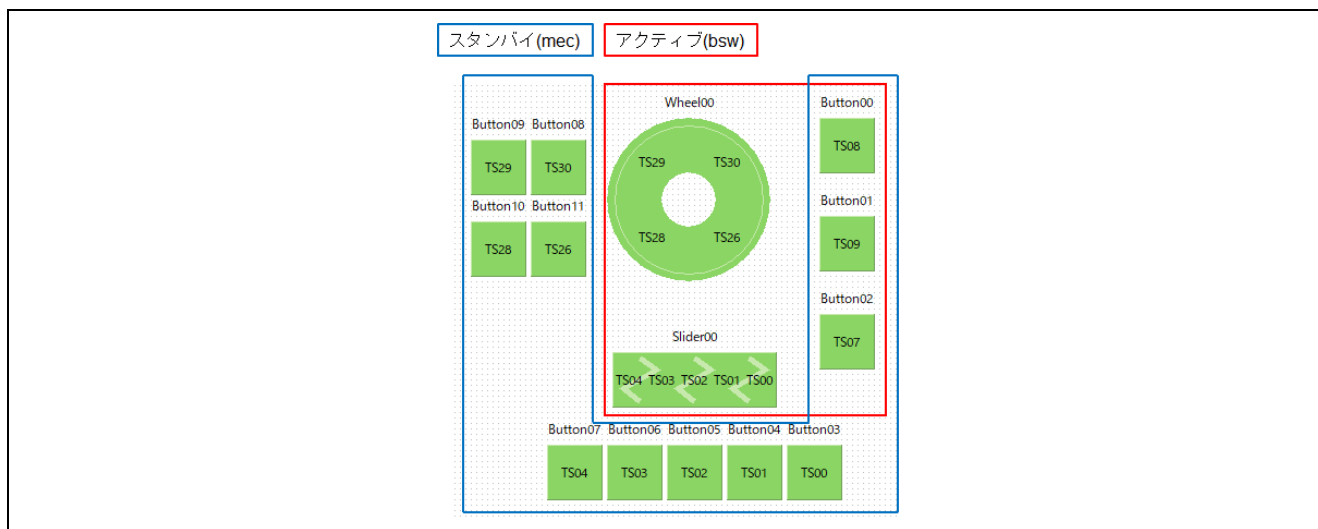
スタンバイ(mec) アクティブ(bsw)

Button09 Button08
TS29 TS30
Button10 Button11
TS28 TS26

Wheel00
TS29 TS30
TS28 TS26

Slider00
TS04 TS03 TS02 TS01 TS00

Button00
TS08
Button01
TS09
Button02
TS07

Button07 Button06 Button05 Button04 Button03
TS04 TS03 TS02 TS01 TS00